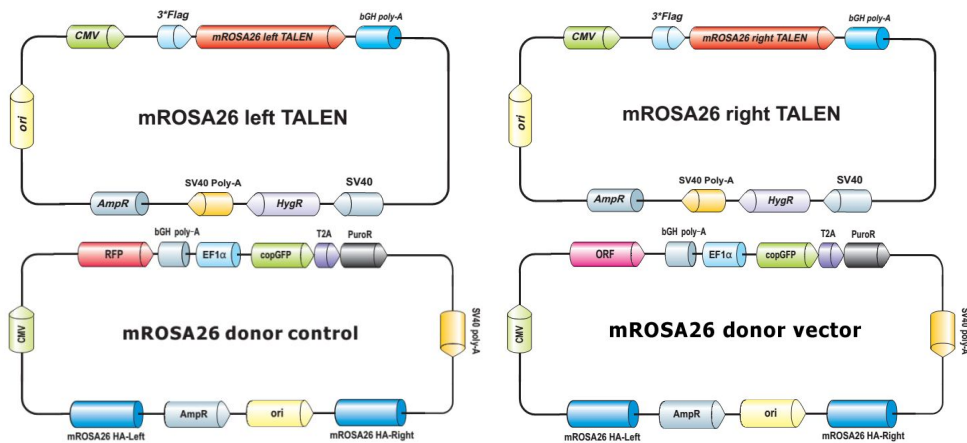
3*Flag
CMV
mROSA26 left TALEN
bGH poly-A
ori
mROSA26 left TALEN
SV40 Poly-A
AmpR
HygR
SV40

3*Flag
CMV
mROSA26 right TALEN
bGH poly-A
ori
mROSA26 right TALEN
SV40 Poly-A
AmpR
HygR
SV40

RFP
bGH poly-A
EF1α
copGFP
T2A
PuroR
CMV
mROSA26 donor control
SV40 poly-A
mROSA26 HA-Left
AmpR
ori
mROSA26 HA-Right

ORF
bGH poly-A
EF1α
copGFP
T2A
PuroR
CMV
mROSA26 donor vector
SV40 poly-A
mROSA26 HA-Left
AmpR
ori
mROSA26 HA-Right